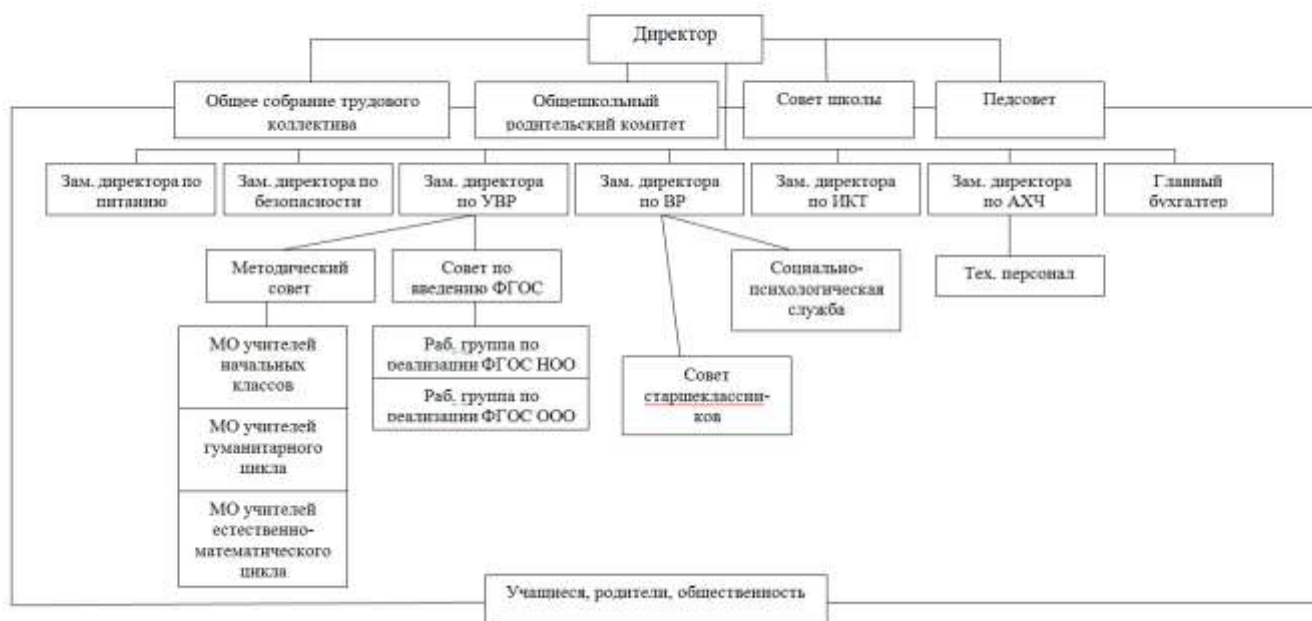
Директор

Общее собрание трудового коллектива

Общешкольный родительский комитет

Совет школы

Педсовет

Зам. директора по питанию

Зам. директора по безопасности

Зам. директора по УВР

Зам. директора по ВР

Зам. директора по ИКТ

Зам. директора по АХЧ

Главный бухгалтер

Методический совет

Совет по введению ФГОС

Социально-психологическая служба

Тех. персонал

МО учителей начальных классов

МО учителей гуманитарного цикла

МО учителей естественно-математического цикла

Раб. группа по реализации ФГОС НОО

Раб. группа по реализации ФГОС ООО

Совет старшеклассников

Учащиеся, родители, общественность